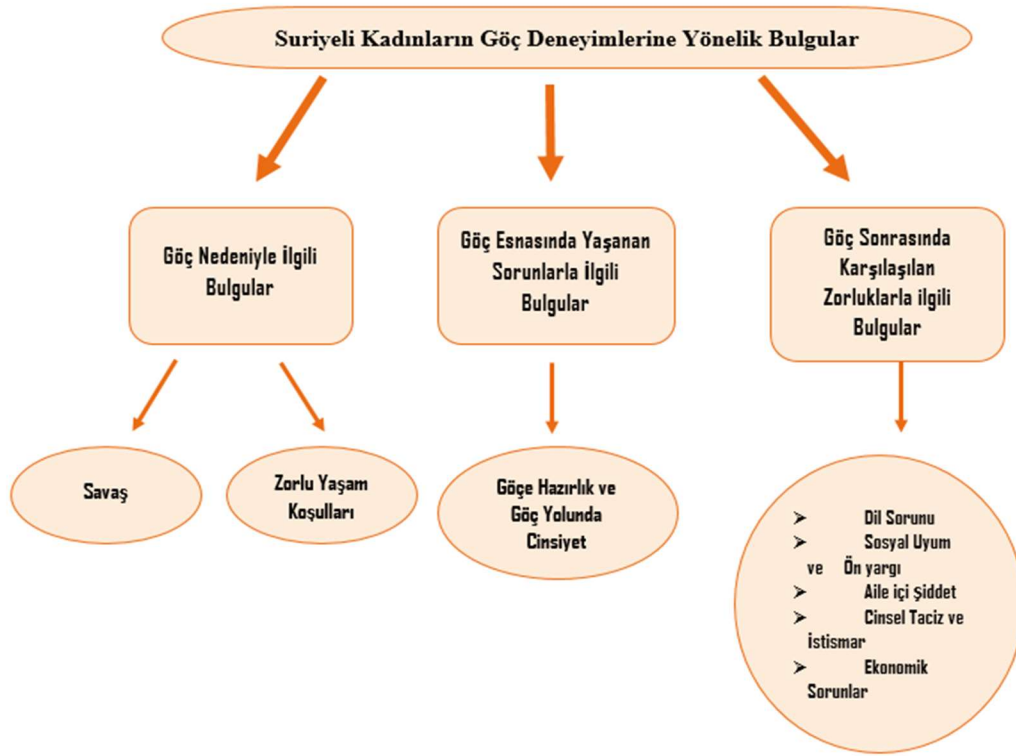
Suriyeli Kadınların Göç Deneyimlerine Yönelik Bulgular

Göç Nedeniyle İlgili Bulgular

Göç Esnasında Yaşanan Sorunlarla İlgili Bulgular

Göç Sonrasında Karşılaşılan Zorluklarla ilgili Bulgular

Savaş

Zorlu Yaşam Koşulları

Göçe Hazırlık ve Göç Yolunda Cinsiyet

➢ Dil Sorunu
➢ Sosyal Uyum ve Ön yargı
➢ Aile içi Şiddet
➢ Cinsel Taciz ve İstismar
➢ Ekonomik Sorunlar